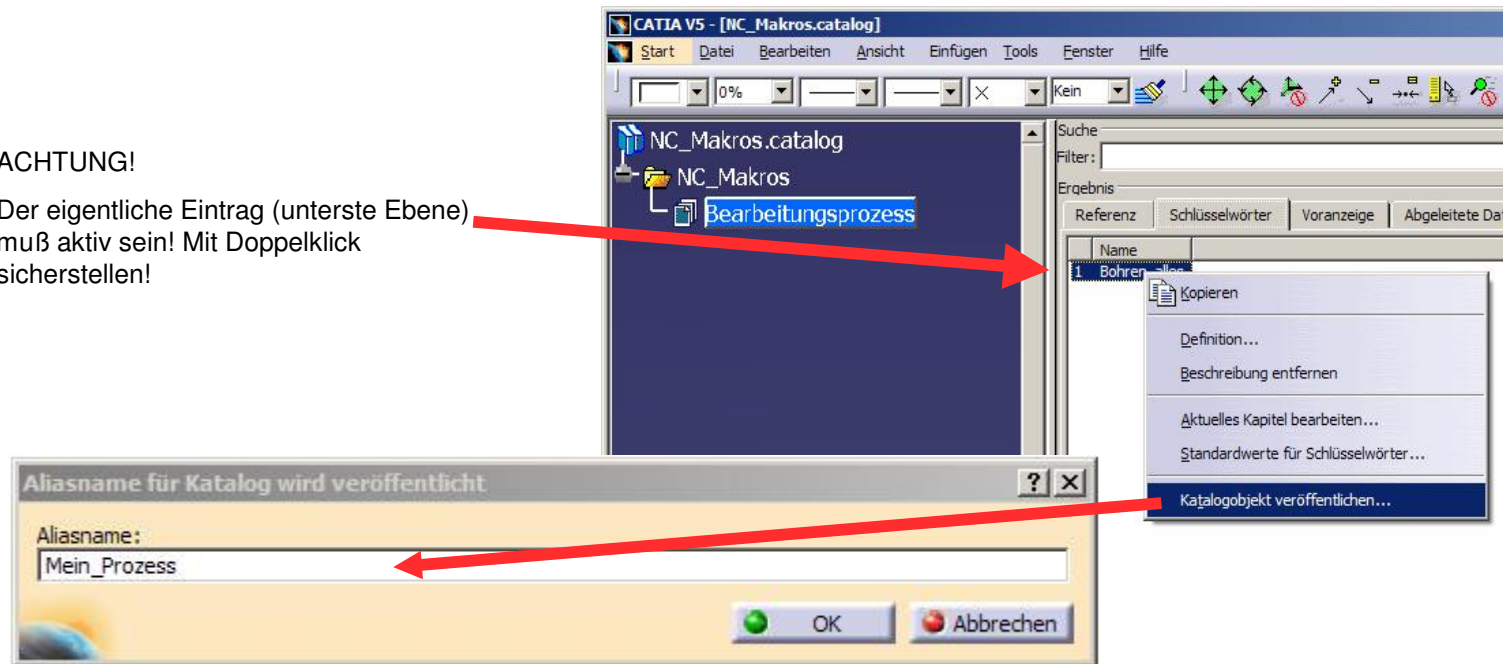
ACHTUNG!

Der eigentliche Eintrag (unterste Ebene) muß aktiv sein! Mit Doppelklick sicherstellen!

CATIA V5 - [NC_Makros.catalog]

Start Datei Bearbeiten Ansicht Einfügen Tools Fenster Hilfe

0%

Kein

NC_Makros.catalog

NC_Makros

Bearbeitungsprozess

Suche

Filter:

Ergebnis

Referenz | Schlüsselwörter | Voranzeige | Abgeleitete Da

| | Name |
|---|---|
| 1 | Bohren_alles |

Kopieren

Definition...

Beschreibung entfernen

Aktuelles Kapitel bearbeiten...

Standardwerte für Schlüsselwörter...

Katalogobjekt veröffentlichen...

Aliasname für Katalog wird veröffentlicht

?

Aliasname:

Mein_Prozess

OK

Abbrechen